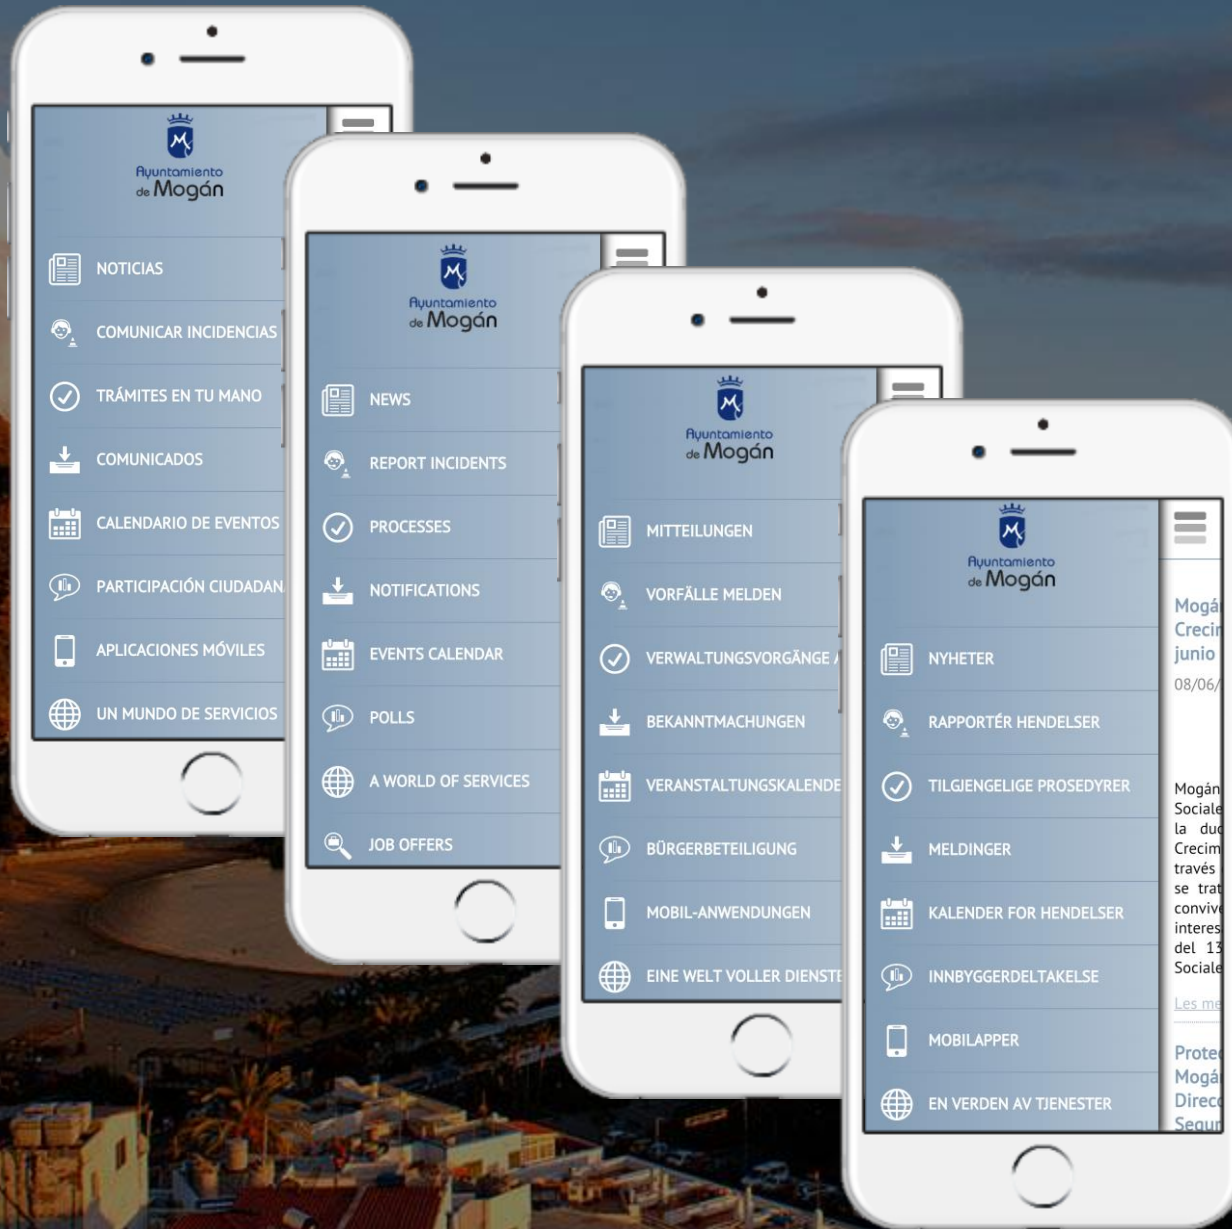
Ayuntamiento de Mogán

NOTICIAS
COMUNICAR INCIDENCIAS
TRÁMITES EN TU MANO
COMUNICADOS
CALENDARIO DE EVENTOS
PARTICIPACIÓN CIUDADAN
APLICACIONES MÓVILES
UN MUNDO DE SERVICIOS

Ayuntamiento de Mogán

NEWS
REPORT INCIDENTS
PROCESSES
NOTIFICATIONS
EVENTS CALENDAR
POLLS
A WORLD OF SERVICES
JOB OFFERS

Ayuntamiento de Mogán

MITTEILUNGEN
VORFÄLLE MELDEN
VERWALTUNGSVORGÄNGE
BEKANNTMACHUNGEN
VERANSTALTUNGSKALENDE
BÜRGERBETEILIGUNG
MOBIL-ANWENDUNGEN
EINE WELT VOLLER DIENSTE

Ayuntamiento de Mogán

NYHETER
RAPPORTÉR HENDELSER
TILGJENGELIGE PROSEDYRER
MELDINGER
KALENDER FOR HENDELSER
INNBYGGERDELTAKELSE
MOBILAPPER
EN VERDEN AV TJENESTER

Mogá
Crecin
junio
08/06/

Mogán
Sociale
la duc
Crecim
través
se trat
convive
interes
del 13
Sociale
Les me

Prote
Mogá
Direc
Segur